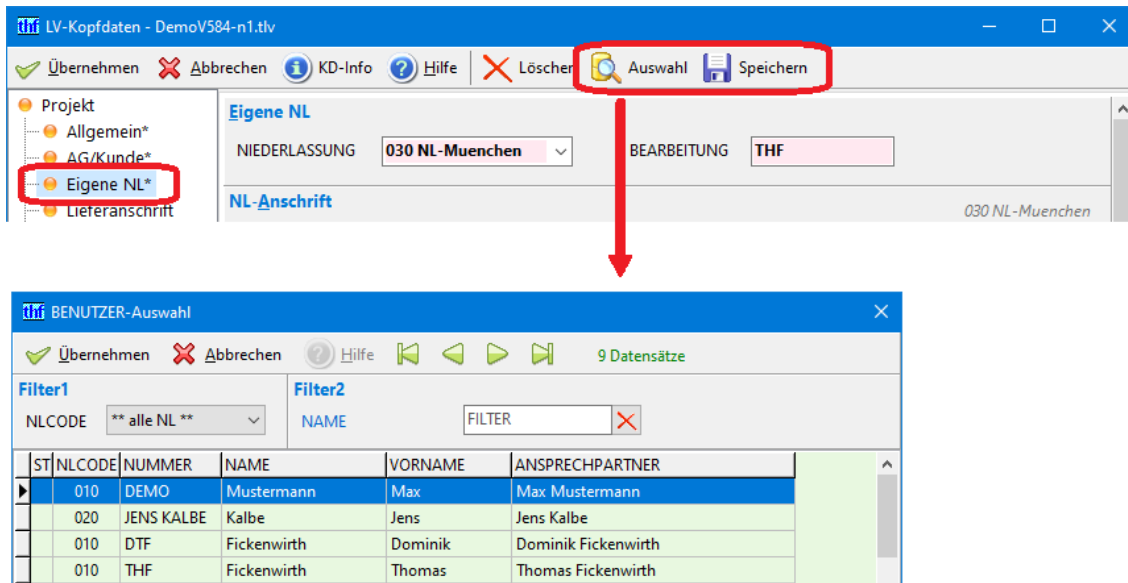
thf LV-Kopfdaten - DemoV584-n1.tlv

Übernehmen Abbrechen KD-Info Hilfe Löschen Auswahl Speichern

Projekt
Allgemein*
AG/Kunde*
Eigene NL*
Lieferanschrift

Eigene NL
NIEDERLASSUNG 030 NL-Muenchen
BEARBEITUNG THF

NL-Anschrift
030 NL-Muenchen

thf BENUTZER-Auswahl

Übernehmen Abbrechen Hilfe 9 Datensätze

Filter1
NLCODE ** alle NL **

Filter2
NAME FILTER

| ST | NLCODE | NUMMER | NAME | VORNAME | ANSPRECHPARTNER |
|---|---|---|---|---|---|
| | 010 | DEMO | Mustermann | Max | Max Mustermann |
| | 020 | JENS KALBE | Kalbe | Jens | Jens Kalbe |
| | 010 | DTF | Fickenwirth | Dominik | Dominik Fickenwirth |
| | 010 | THF | Fickenwirth | Thomas | Thomas Fickenwirth |